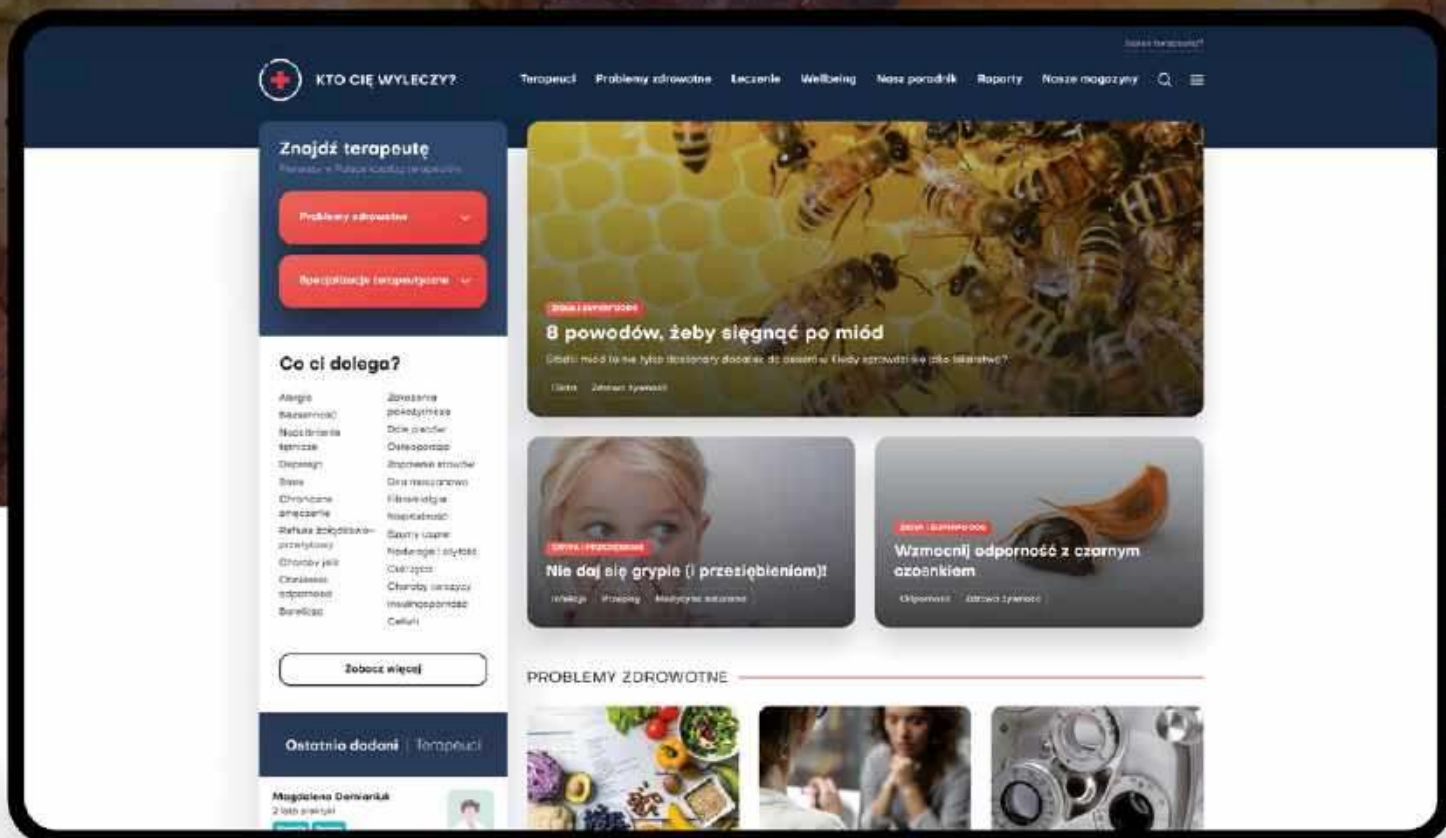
Jesteś terapeutą?

KTO CIĘ WYLECZY?

Terapeuci Problemy zdrowotne Leczenie Wellbeing Nasz poradnik Raporty Nasze magazyny

Znajdź terapeutę

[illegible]

Problemy zdrowotne

Specjalizacje terapeutyczne

Co ci dolega?

Alergia
Bezsenność
Nadciśnienie tętnicze
Depresja
Stres
Chroniczne zmęczenie
Refluks żołądkowo-przełykowy
Choroby jelit
Obniżenie odporności
Borelioza

Zaburzenia pokarmowe
Bóle pleców
Osteoporoza
Zaparcia
Dna moczanowa
Fibromialgia
Niepłodność
Bezdech
Nadwaga i otyłość
Cukrzyca
Choroby tarczycy
Insulinooporność
Cellulit

Zobacz więcej

Ostatnio dodani | Terapeuci

Magdalena Demianiuk
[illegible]

ZDROWA ŻYWNOŚĆ
8 powodów, żeby sięgnąć po miód
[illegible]
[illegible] Zdrowe żywienie

GRYPA I PRZEZIĘBIENIE
Nie daj się grypie (i przeziębieniom)!
Infekcje Przepisy Medycyna naturalna

ZDROWA ŻYWNOŚĆ
Wzmocnij odporność z czarnym czosnkiem
Odporność Zdrowe żywienie

PROBLEMY ZDROWOTNE